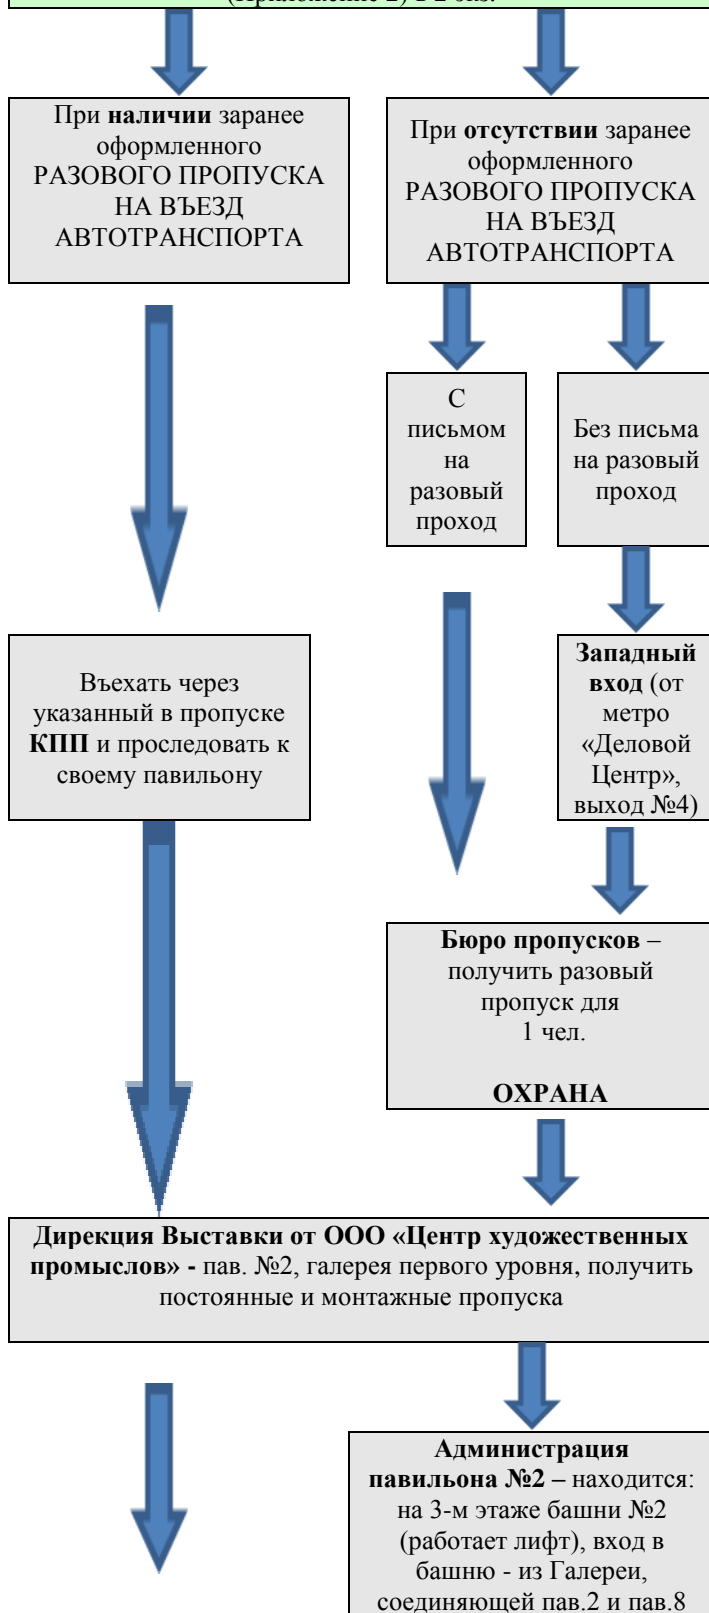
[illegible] (Приложение 2) в 2 экз.

При наличии заранее оформленного РАЗОВОГО ПРОПУСКА НА ВЪЕЗД АВТОТРАНСПОРТА

При отсутствии заранее оформленного РАЗОВОГО ПРОПУСКА НА ВЪЕЗД АВТОТРАНСПОРТА

С письмом на разовый проход

Без письма на разовый проход

Въехать через указанный в пропуске КПП и проследовать к своему павильону

Западный вход (от метро «Деловой Центр», выход №4)

Бюро пропусков – получить разовый пропуск для 1 чел.

ОХРАНА

Дирекция Выставки от ООО «Центр художественных промыслов» - пав. №2, галерея первого уровня, получить постоянные и монтажные пропуска

Администрация павильона №2 – находится: на 3-м этаже башни №2 (работает лифт), вход в башню - из Галереи, соединяющей пав.2 и пав.8